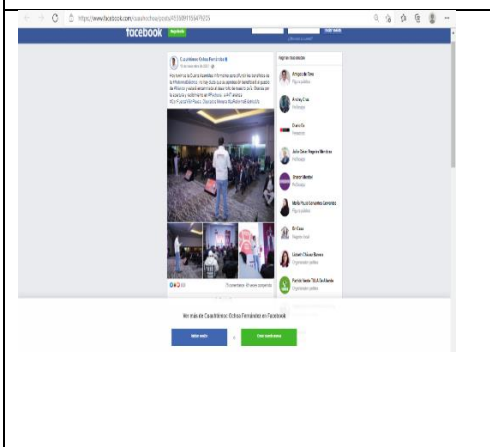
https://www.facebook.com/cuauhtemoc/posts/4558891558479025

facebook Regístrate

Cuauhtémoc Ochoa Fernández

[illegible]

Páginas relacionadas

Ver más de Cuauhtémoc Ochoa Fernández en Facebook

Iniciar sesión

Crear cuenta nueva